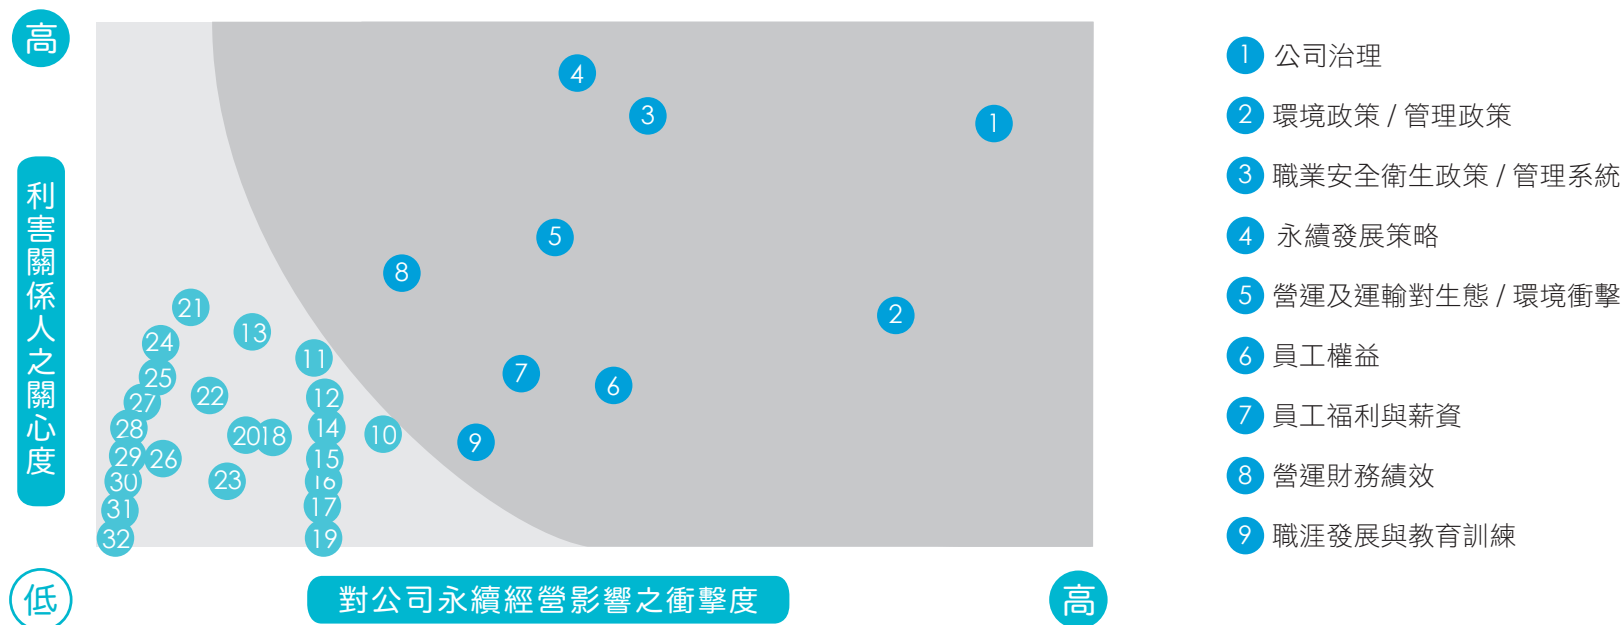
高

利害關係人之關心度

低

對公司永續經營影響之衝擊度

高

4
3
1
5
8
2
7
6
9
21
13
24
11
25
22
27
12
28
20
18
14
10
29
26
15
30
23
16
31
17
32
19

1 公司治理
2 環境政策 / 管理政策
3 職業安全衛生政策 / 管理系統
4 永續發展策略
5 營運及運輸對生態 / 環境衝擊
6 員工權益
7 員工福利與薪資
8 營運財務績效
9 職涯發展與教育訓練